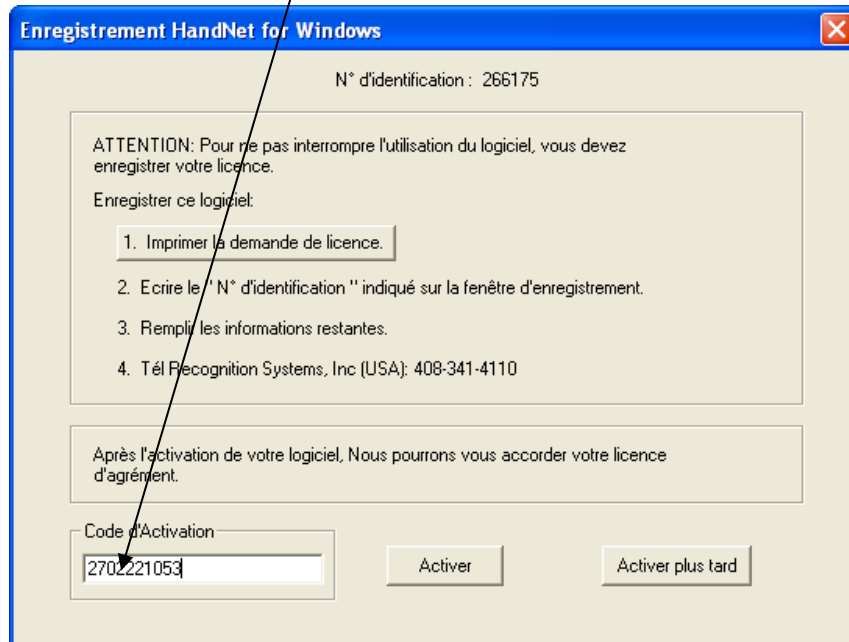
Enregistrement HandNet for Windows

N° d'identification : 266175

ATTENTION: Pour ne pas interrompre l'utilisation du logiciel, vous devez enregistrer votre licence.

Enregistrer ce logiciel:

1. Imprimer la demande de licence.

2. Ecrire le " N° d'identification " indiqué sur la fenêtre d'enregistrement.

3. Rempli les informations restantes.

4. Tél Recognition Systems, Inc (USA): 408-341-4110

Après l'activation de votre logiciel, Nous pourrons vous accorder votre licence d'agrément.

Code d'Activation

2702221053

Activer

Activer plus tard